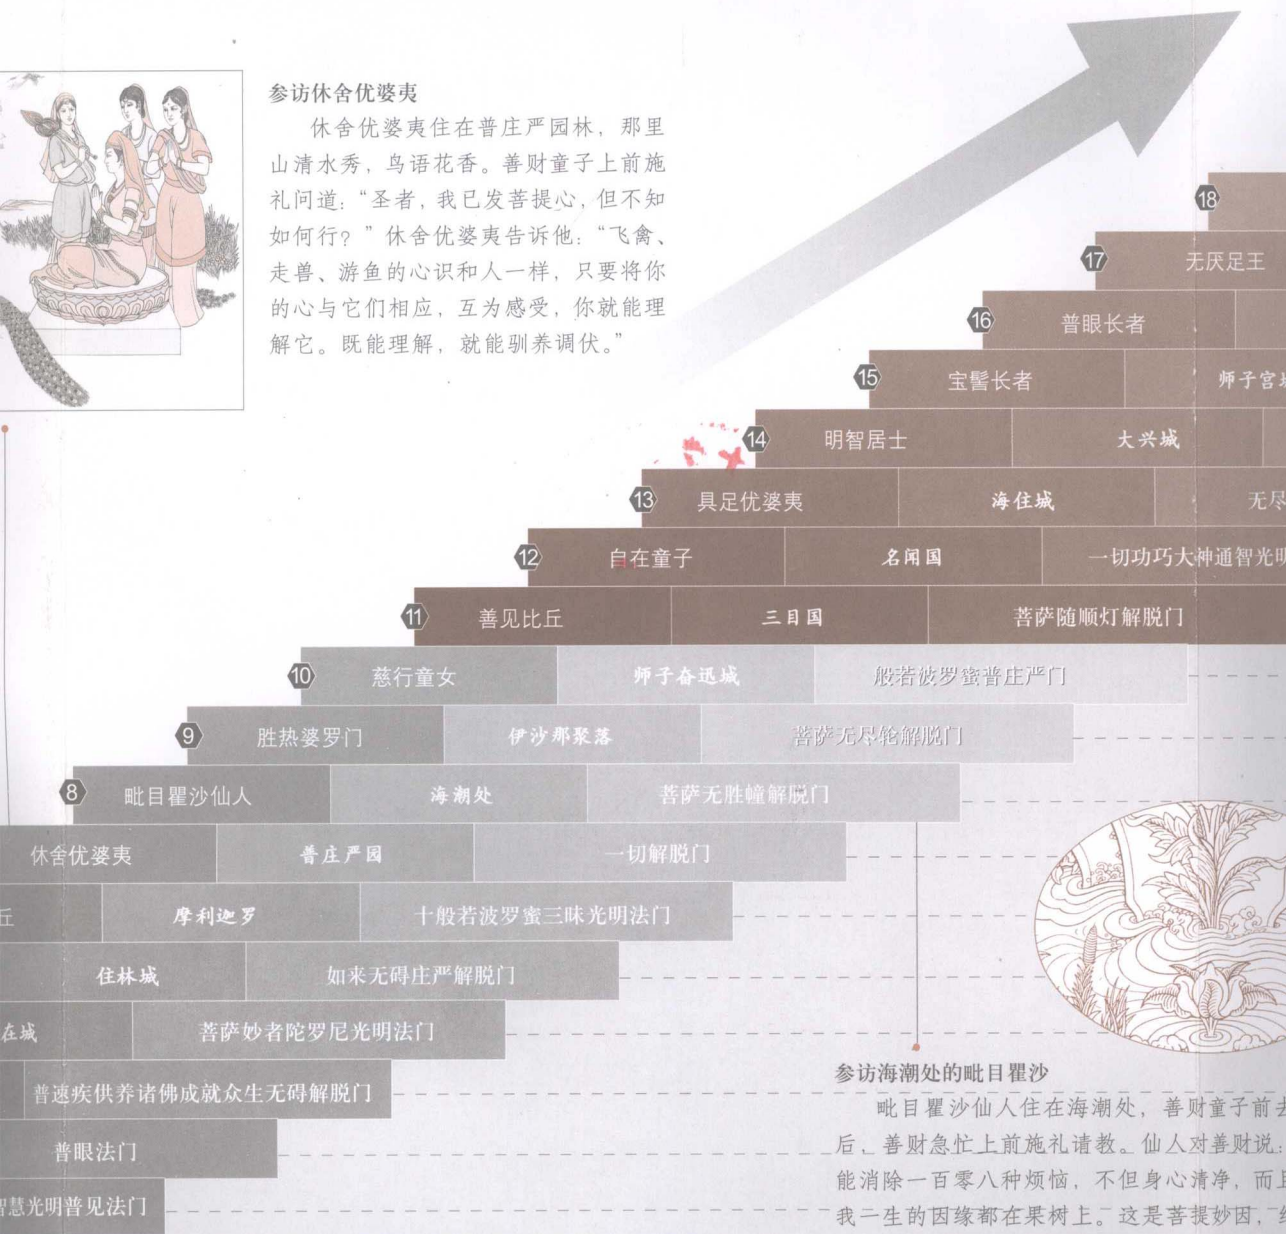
参访休舍优婆夷

休舍优婆夷住在普庄严园林，那里山清水秀，鸟语花香。善财童子上前施礼问道："圣者，我已发菩提心，但不知如何行？"休舍优婆夷告诉他："飞禽、走兽、游鱼的心识和人一样，只要将你的心与它们相应，互为感受，你就能理解它。既能理解，就能驯养调伏。"

| | | | |
|---|---|---|---|
| 18 | | | |
| 17 | 无厌足王 | | |
| 16 | 普眼长者 | | |
| 15 | 宝髻长者 | 师子宫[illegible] | |
| 14 | 明智居士 | 大兴城 | |
| 13 | 具足优婆夷 | 海住城 | 无尽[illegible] |
| 12 | 自在童子 | 名闻国 | 一切功巧大神通智光明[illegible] |
| 11 | 善见比丘 | 三目国 | 菩萨随顺灯解脱门 |
| 10 | 慈行童女 | 师子奋迅城 | 般若波罗蜜普庄严门 |
| 9 | 胜热婆罗门 | 伊沙那聚落 | 菩萨无尽轮解脱门 |
| 8 | 毗目瞿沙仙人 | 海潮处 | 菩萨无胜幢解脱门 |
| | 休舍优婆夷 | 普庄严园 | 一切解脱门 |
| | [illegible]丘 | 摩利迦罗 | 十般若波罗蜜三昧光明法门 |
| | | 住林城 | 如来无碍庄严解脱门 |
| | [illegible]在城 | 菩萨妙音陀罗尼光明法门 | |
| | 普速疾供养诸佛成就众生无碍解脱门 | | |
| | 普眼法门 | | |
| | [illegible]智慧光明普见法门 | | |

参访海潮处的毗目瞿沙

毗目瞿沙仙人住在海潮处，善财童子前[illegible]后，善财急忙上前施礼请教。仙人对善财说：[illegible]能消除一百零八种烦恼，不但身心清净，而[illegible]我一生的因缘都在果树上。这是菩提妙因，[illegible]